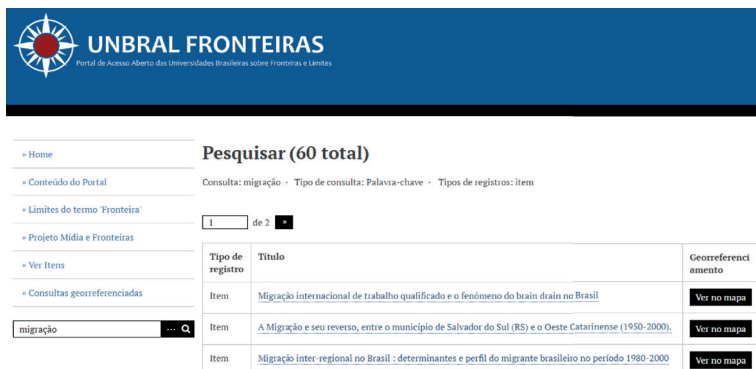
UNBRAL FRONTEIRAS
Portal de Acesso Aberto das Universidades Brasileiras sobre Fronteiras e Limites

» Home
» Conteúdo do Portal
» Limites do termo 'Fronteira'
» Projeto Mídia e Fronteiras
» Ver Itens
» Consultas georreferenciadas

migração

Pesquisar (60 total)

Consulta: migração · Tipo de consulta: Palavra-chave · Tipos de registros: item

1 de 2 »

| Tipo de registro | Título | Georreferenciamento |
|---|---|---|
| Item | Migração internacional de trabalho qualificado e o fenômeno do brain drain no Brasil | Ver no mapa |
| Item | A Migração e seu reverso, entre o município de Salvador do Sul (RS) e o Oeste Catarinense (1950-2000). | Ver no mapa |
| Item | Migração inter-regional no Brasil : determinantes e perfil do migrante brasileiro no período 1980-2000 | Ver no mapa |